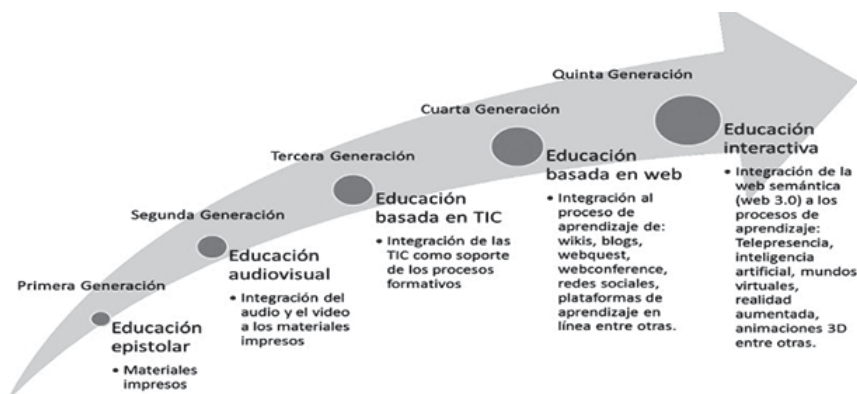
Primera Generación

Educación epistolar

• Materiales impresos

Segunda Generación

Educación audiovisual

• Integración del audio y el video a los materiales impresos

Tercera Generación

Educación basada en TIC

• Integración de las TIC como soporte de los procesos formativos

Cuarta Generación

Educación basada en web

• Integración al proceso de aprendizaje de: wikis, blogs, webquest, webconference, redes sociales, plataformas de aprendizaje en línea entre otras.

Quinta Generación

Educación interactiva

• Integración de la web semántica (web 3.0) a los procesos de aprendizaje: Telepresencia, inteligencia artificial, mundos virtuales, realidad aumentada, animaciones 3D entre otras.